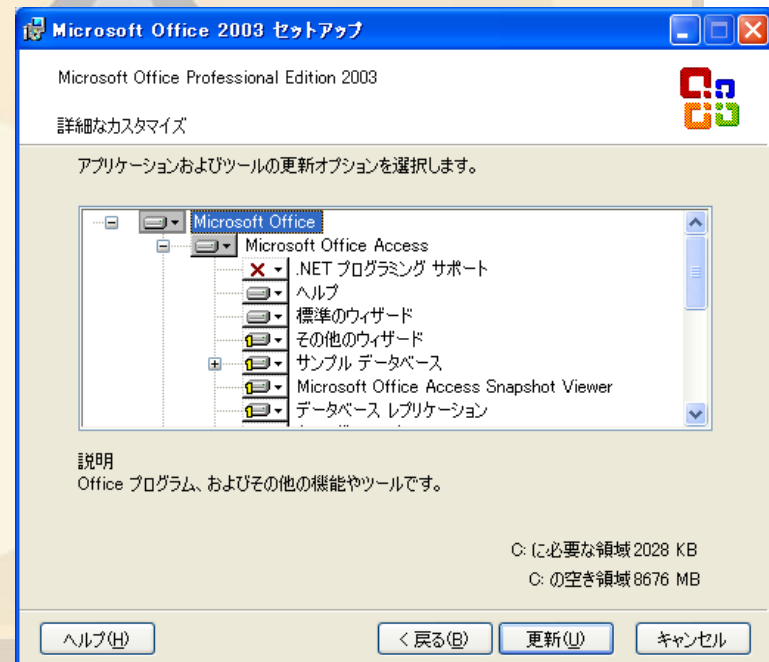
Microsoft Office 2003 セットアップ

Microsoft Office Professional Edition 2003

詳細なカスタマイズ

アプリケーションおよびツールの更新オプションを選択します。

Microsoft Office
Microsoft Office Access
.NET プログラミング サポート
ヘルプ
標準のウィザード
その他のウィザード
サンプル データベース
Microsoft Office Access Snapshot Viewer
データベース レプリケーション
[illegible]

説明
Office プログラム、およびその他の機能やツールです。

C: に必要な領域 2028 KB
C: の空き領域 8676 MB

ヘルプ(H)
< 戻る(B)
更新(U)
キャンセル